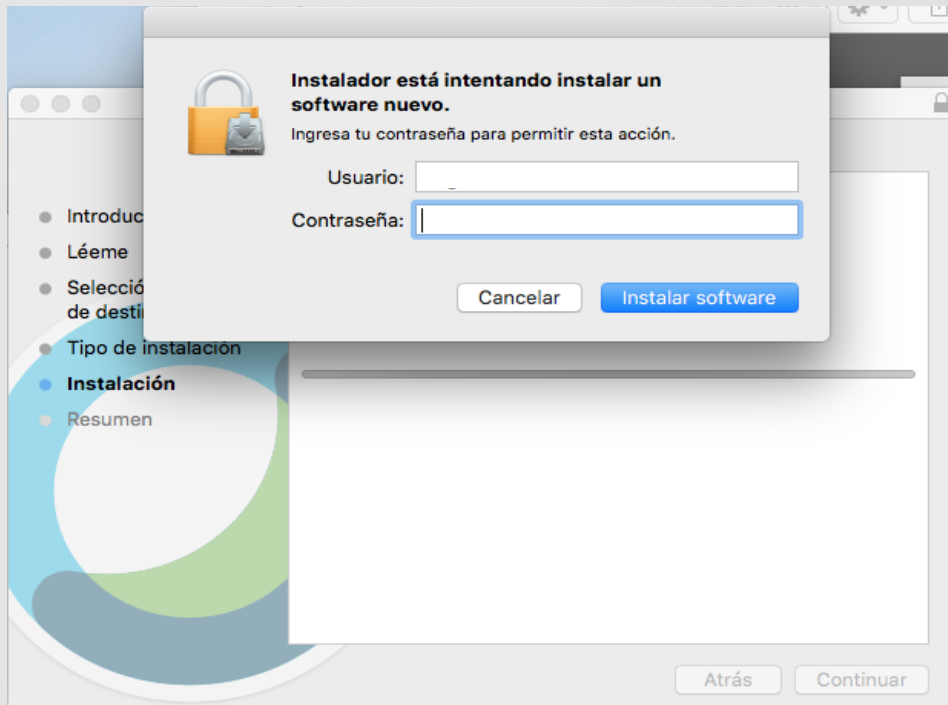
Instalador está intentando instalar un software nuevo.

Ingresa tu contraseña para permitir esta acción.

Usuario:

Contraseña:

Cancelar

Instalar software

Introduc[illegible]

Léeme

Selecció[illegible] de desti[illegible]

Tipo de instalación

Instalación

Resumen

Atrás

Continuar